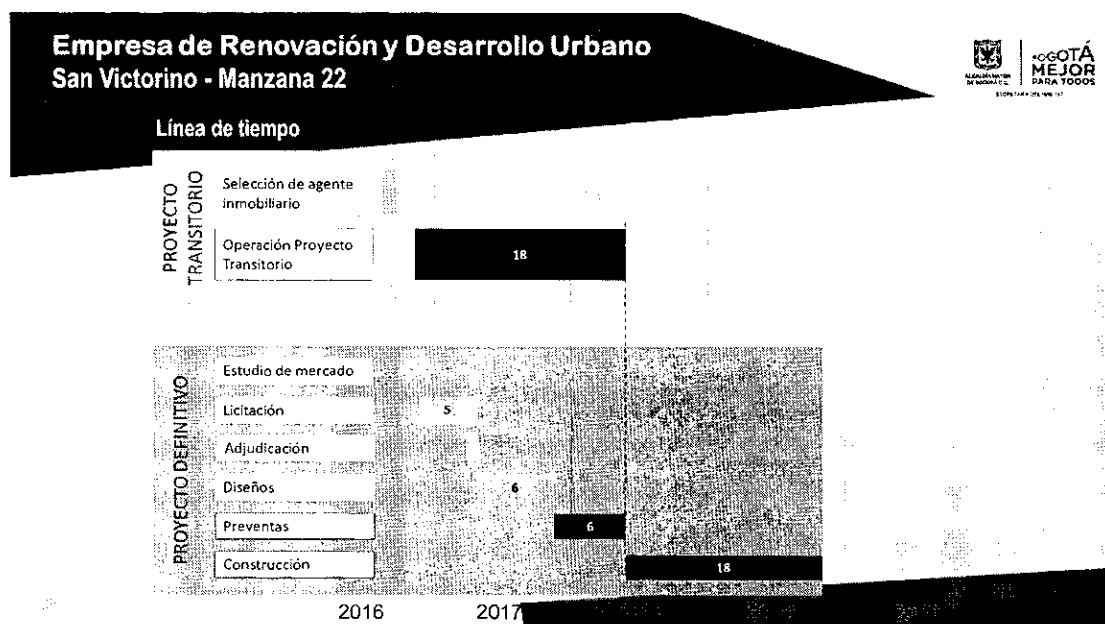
Empresa de Renovación y Desarrollo Urbano
San Victorino - Manzana 22

BOGOTÁ MEJOR PARA TODOS

Línea de tiempo

PROYECTO TRANSITORIO

Selección de agente inmobiliario

Operación Proyecto Transitorio

18

PROYECTO DEFINITIVO

Estudio de mercado

Licitación

5

Adjudicación

Diseños

6

Preventas

6

Construcción

18

2016

2017